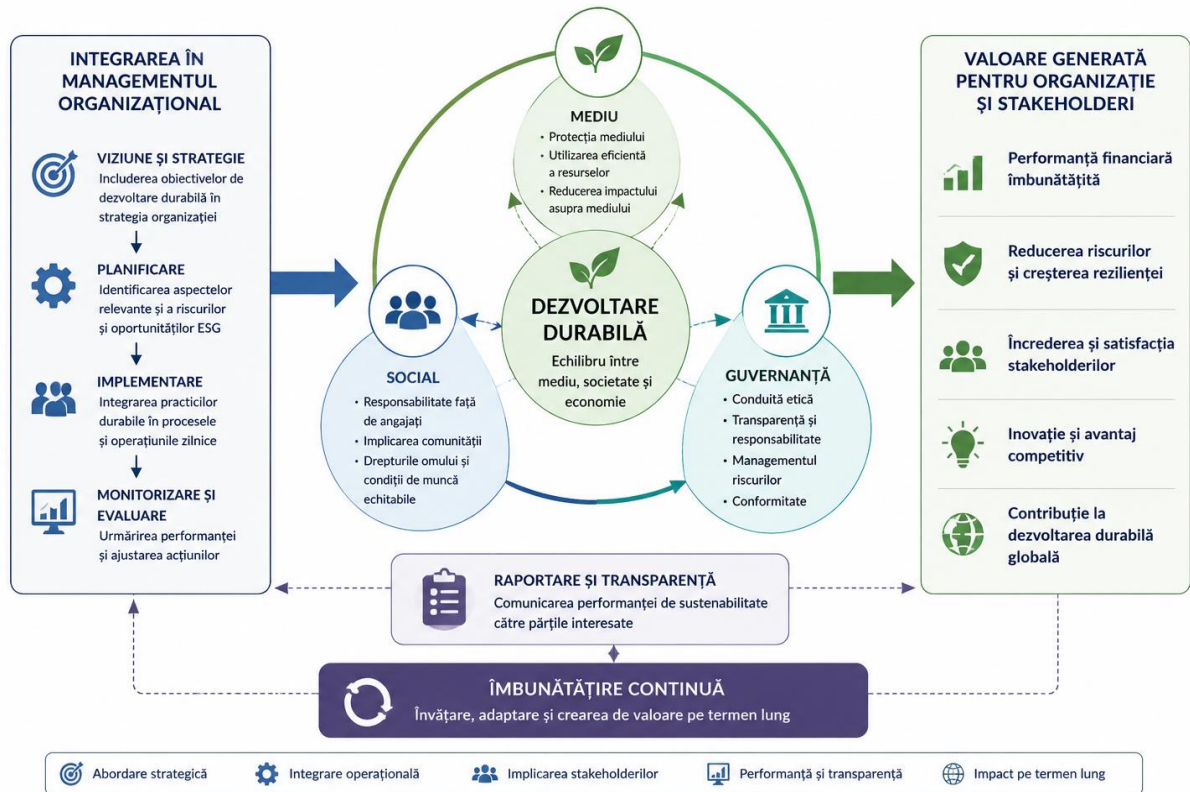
INTEGRAREA ÎN MANAGEMENTUL ORGANIZAȚIONAL

VIZIUNE ȘI STRATEGIE
Includerea obiectivelor de dezvoltare durabilă în strategia organizației

PLANIFICARE
Identificarea aspectelor relevante și a riscurilor și oportunităților ESG

IMPLEMENTARE
Integrarea practicilor durabile în procesele și operațiunile zilnice

MONITORIZARE ȘI EVALUARE
Urmărirea performanței și ajustarea acțiunilor

MEDIU
• Protecția mediului
• Utilizarea eficientă a resurselor
• Reducerea impactului asupra mediului

DEZVOLTARE DURABILĂ
Echilibru între mediu, societate și economie

SOCIAL
• Responsabilitate față de angajați
• Implicarea comunității
• Drepturile omului și condiții de muncă echitabile

GUVERNANȚĂ
• Conduită etică
• Transparență și responsabilitate
• Managementul riscurilor
• Conformitate

VALOARE GENERATĂ PENTRU ORGANIZAȚIE ȘI STAKEHOLDERI

Performanță financiară îmbunătățită

Reducerea riscurilor și creșterea rezilienței

Încrederea și satisfacția stakeholderilor

Inovație și avantaj competitiv

Contribuție la dezvoltarea durabilă globală

RAPORTARE ȘI TRANSPARENȚĂ
Comunicarea performanței de sustenabilitate către părțile interesate

ÎMBUNĂTĂȚIRE CONTINUĂ
Învățare, adaptare și crearea de valoare pe termen lung

Abordare strategică | Integrare operațională | Implicarea stakeholderilor | Performanță și transparență | Impact pe termen lung